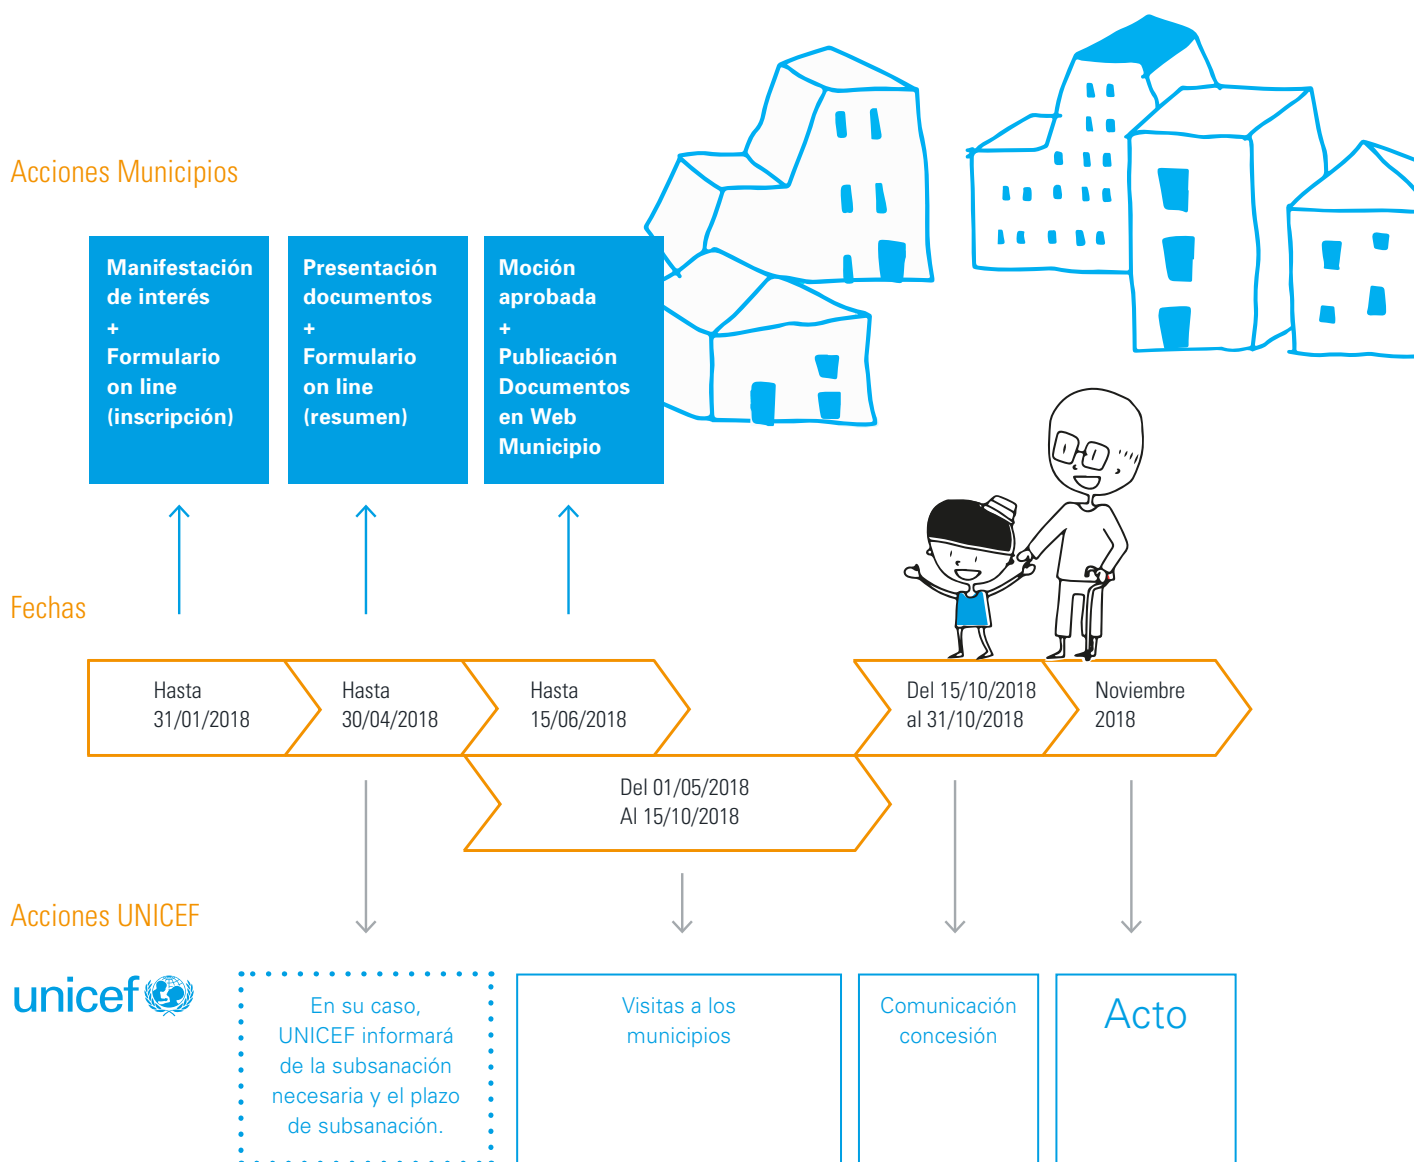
Acciones Municipios

Manifestación de interés
+
Formulario on line (inscripción)

Presentación documentos
+
Formulario on line (resumen)

Moción aprobada
+
Publicación Documentos en Web Municipio

Fechas

Hasta 31/01/2018

Hasta 30/04/2018

Hasta 15/06/2018

Del 15/10/2018 al 31/10/2018

Noviembre 2018

Del 01/05/2018 Al 15/10/2018

Acciones UNICEF

unicef

En su caso, UNICEF informará de la subsanación necesaria y el plazo de subsanación.

Visitas a los municipios

Comunicación concesión

Acto